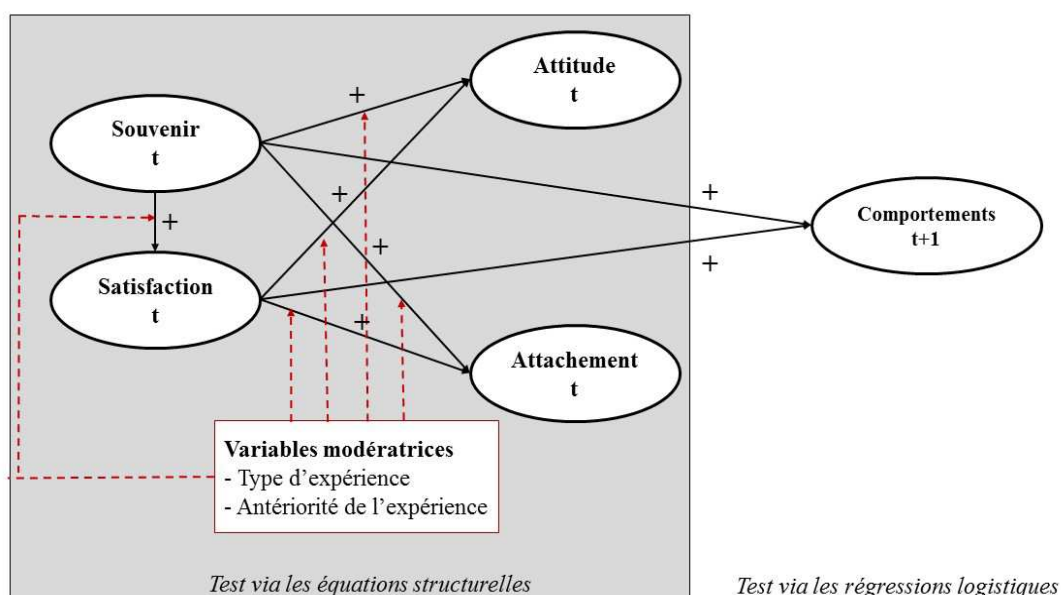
Attitude
t

Souvenir
t

+

+

+

+

Comportements
t+1

+

Satisfaction
t

+

+

Attachement
t

Variables modératrices
- Type d'expérience
- Antériorité de l'expérience

Test via les équations structurelles

Test via les régressions logistiques